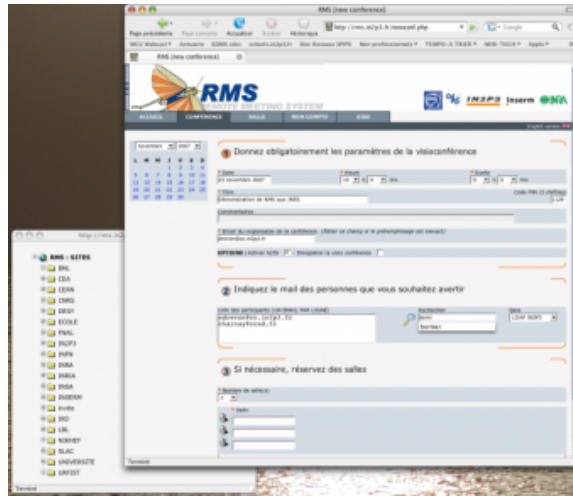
RMS (new conference)

Page précédente Page suivante Actualiser Arrêter Historique

http://rms.in2p3.fr/newconf.php

RMS (new conference)

RMS
REMOTE MEETING SYSTEM

IN2P3 Inserm

ACCUEIL CONFERENCE SALLE MON COMPTE AIDE

English version

1 Donnez obligatoirement les paramètres de la visioconférence

Date
Heure
Durée

Titre
Démonstration de RMS aux JRES

Commentaires

Email du responsable de la conférence

OPTIONS : Activer le chiffrement / Enregistrer la visio conférence

2 Indiquez le mail des personnes que vous souhaitez avertir

Liste des participants

Rechercher

3 Si nécessaire, réservez des salles

Nombre de salle(s)

Salle

Terminé

http://rms.in2

RMS : SITES
BNL
CEA
CERN
CNRS
DESY
ECOLE
FNAL
IN2P3
INFN
INRA
INRIA
INSA
INSERM
Invite
IRD
LBL
NIKHEF
SLAC
UNIVERSITE
URFIST

Terminé